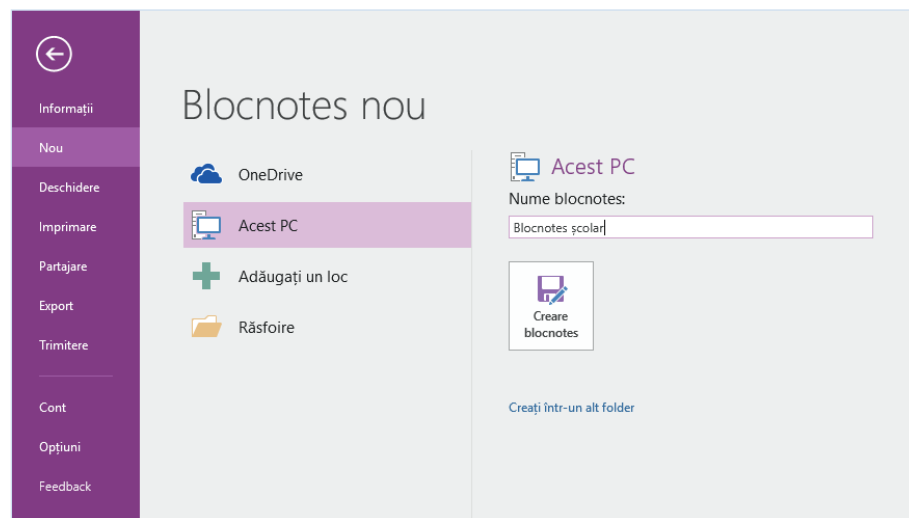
Informații
Nou
Deschidere
Imprimare
Partajare
Export
Trimitere
Cont
Opțiuni
Feedback

Blocnotes nou

OneDrive
Acest PC
Adăugați un loc
Răsfoire

Acest PC
Nume blocnotes:
Blocnotes școlar

Creare blocnotes

Creați într-un alt folder